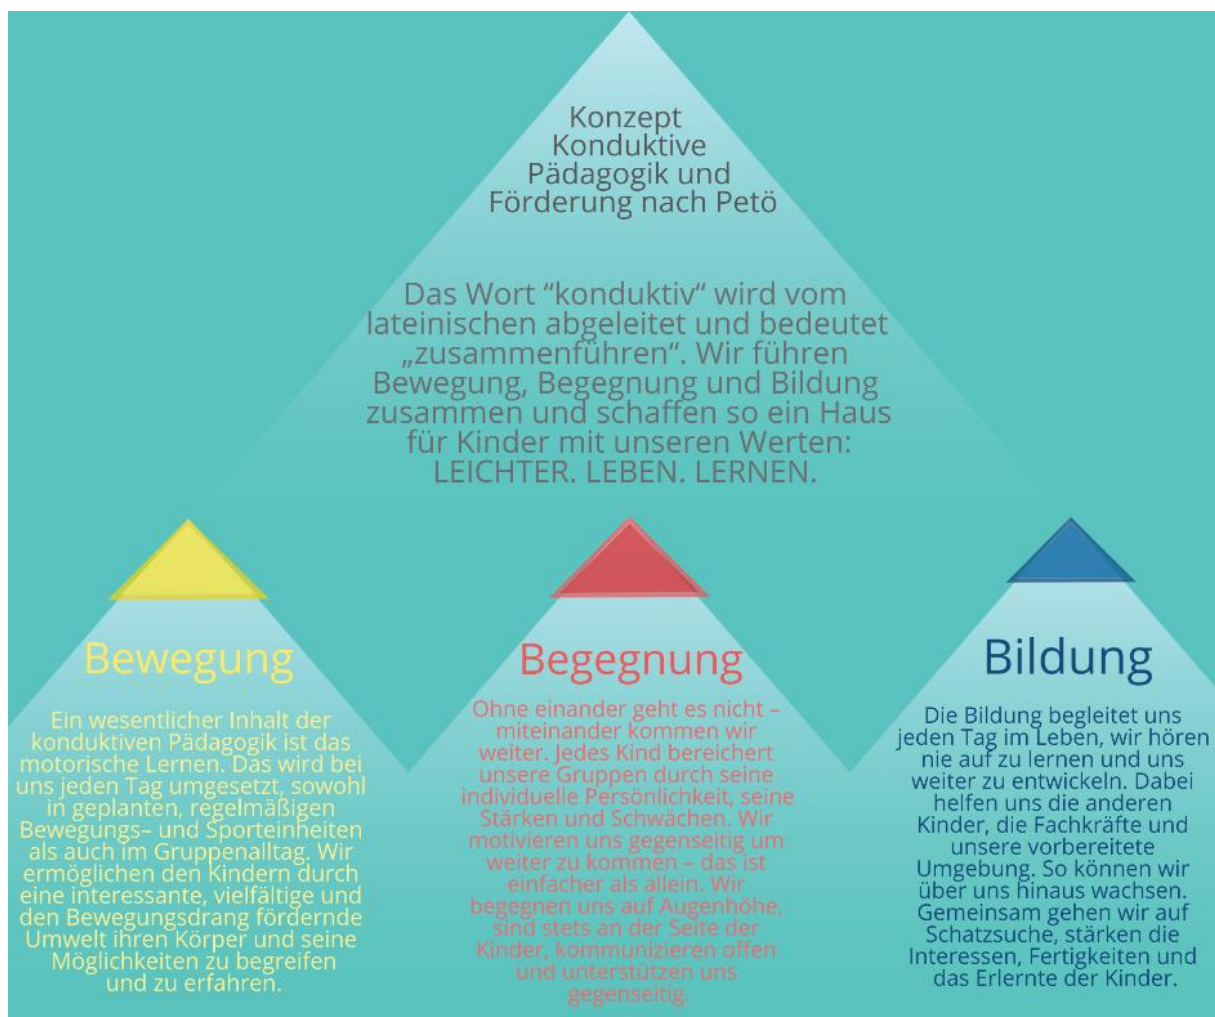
Konzept Konduktive Pädagogik und Förderung nach Petö

Das Wort “konduktiv” wird vom lateinischen abgeleitet und bedeutet „zusammenführen“. Wir führen Bewegung, Begegnung und Bildung zusammen und schaffen so ein Haus für Kinder mit unseren Werten: LEICHTER. LEBEN. LERNEN.

Bewegung

Ein wesentlicher Inhalt der konduktiven Pädagogik ist das motorische Lernen. Das wird bei uns jeden Tag umgesetzt, sowohl in geplanten, regelmäßigen Bewegungs– und Sporteinheiten als auch im Gruppenalltag. Wir ermöglichen den Kindern durch eine interessante, vielfältige und den Bewegungsdrang fördernde Umwelt ihren Körper und seine Möglichkeiten zu begreifen und zu erfahren.

Begegnung

Ohne einander geht es nicht – miteinander kommen wir weiter. Jedes Kind bereichert unsere Gruppen durch seine individuelle Persönlichkeit, seine Stärken und Schwächen. Wir motivieren uns gegenseitig um weiter zu kommen – das ist einfacher als allein. Wir begegnen uns auf Augenhöhe, sind stets an der Seite der Kinder, kommunizieren offen und unterstützen uns gegenseitig.

Bildung

Die Bildung begleitet uns jeden Tag im Leben, wir hören nie auf zu lernen und uns weiter zu entwickeln. Dabei helfen uns die anderen Kinder, die Fachkräfte und unsere vorbereitete Umgebung. So können wir über uns hinaus wachsen. Gemeinsam gehen wir auf Schatzsuche, stärken die Interessen, Fertigkeiten und das Erlernte der Kinder.